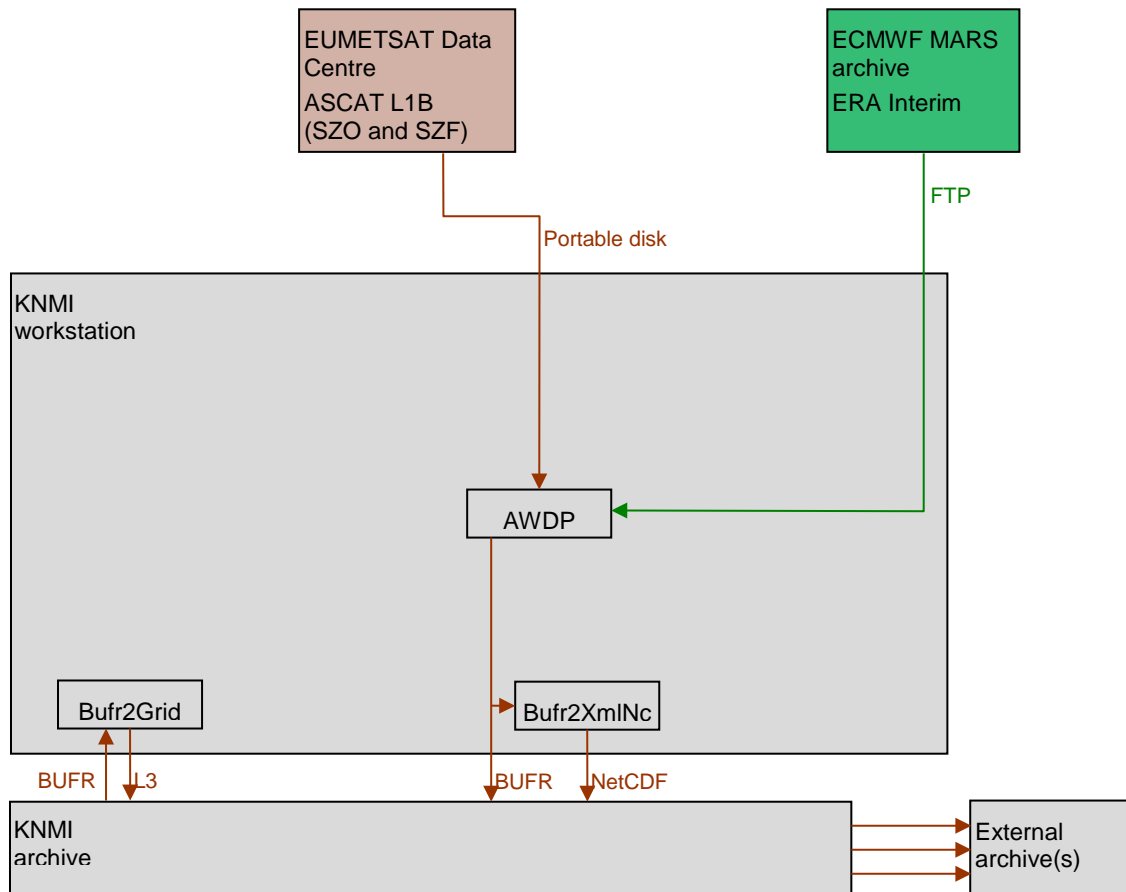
EUMETSAT Data Centre
ASCAT L1B (SZO and SZF)

ECMWF MARS archive
ERA Interim

FTP

Portable disk

KNMI workstation

AWDP

Bufr2Grid

Bufr2XmlNc

BUFR

L3

BUFR

NetCDF

KNMI archive

External archive(s)